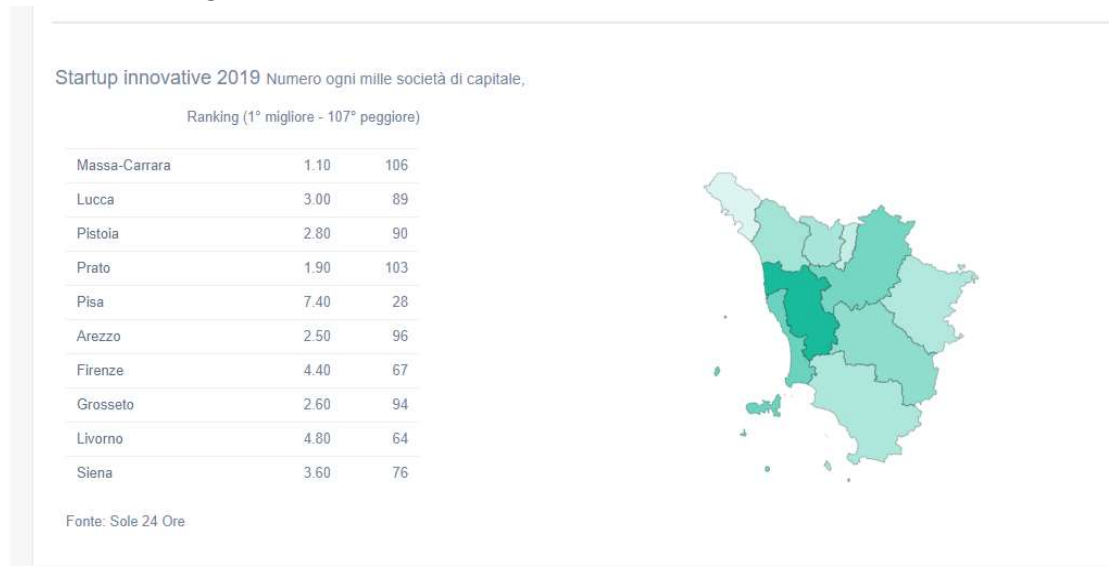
Startup innovative 2019 Numero ogni mille società di capitale,

Ranking (1° migliore - 107° peggiore)

| | | |
|---|---|---|
| Massa-Carrara | 1.10 | 106 |
| Lucca | 3.00 | 89 |
| Pistoia | 2.80 | 90 |
| Prato | 1.90 | 103 |
| Pisa | 7.40 | 28 |
| Arezzo | 2.50 | 96 |
| Firenze | 4.40 | 67 |
| Grosseto | 2.60 | 94 |
| Livorno | 4.80 | 64 |
| Siena | 3.60 | 76 |

Fonte: Sole 24 Ore